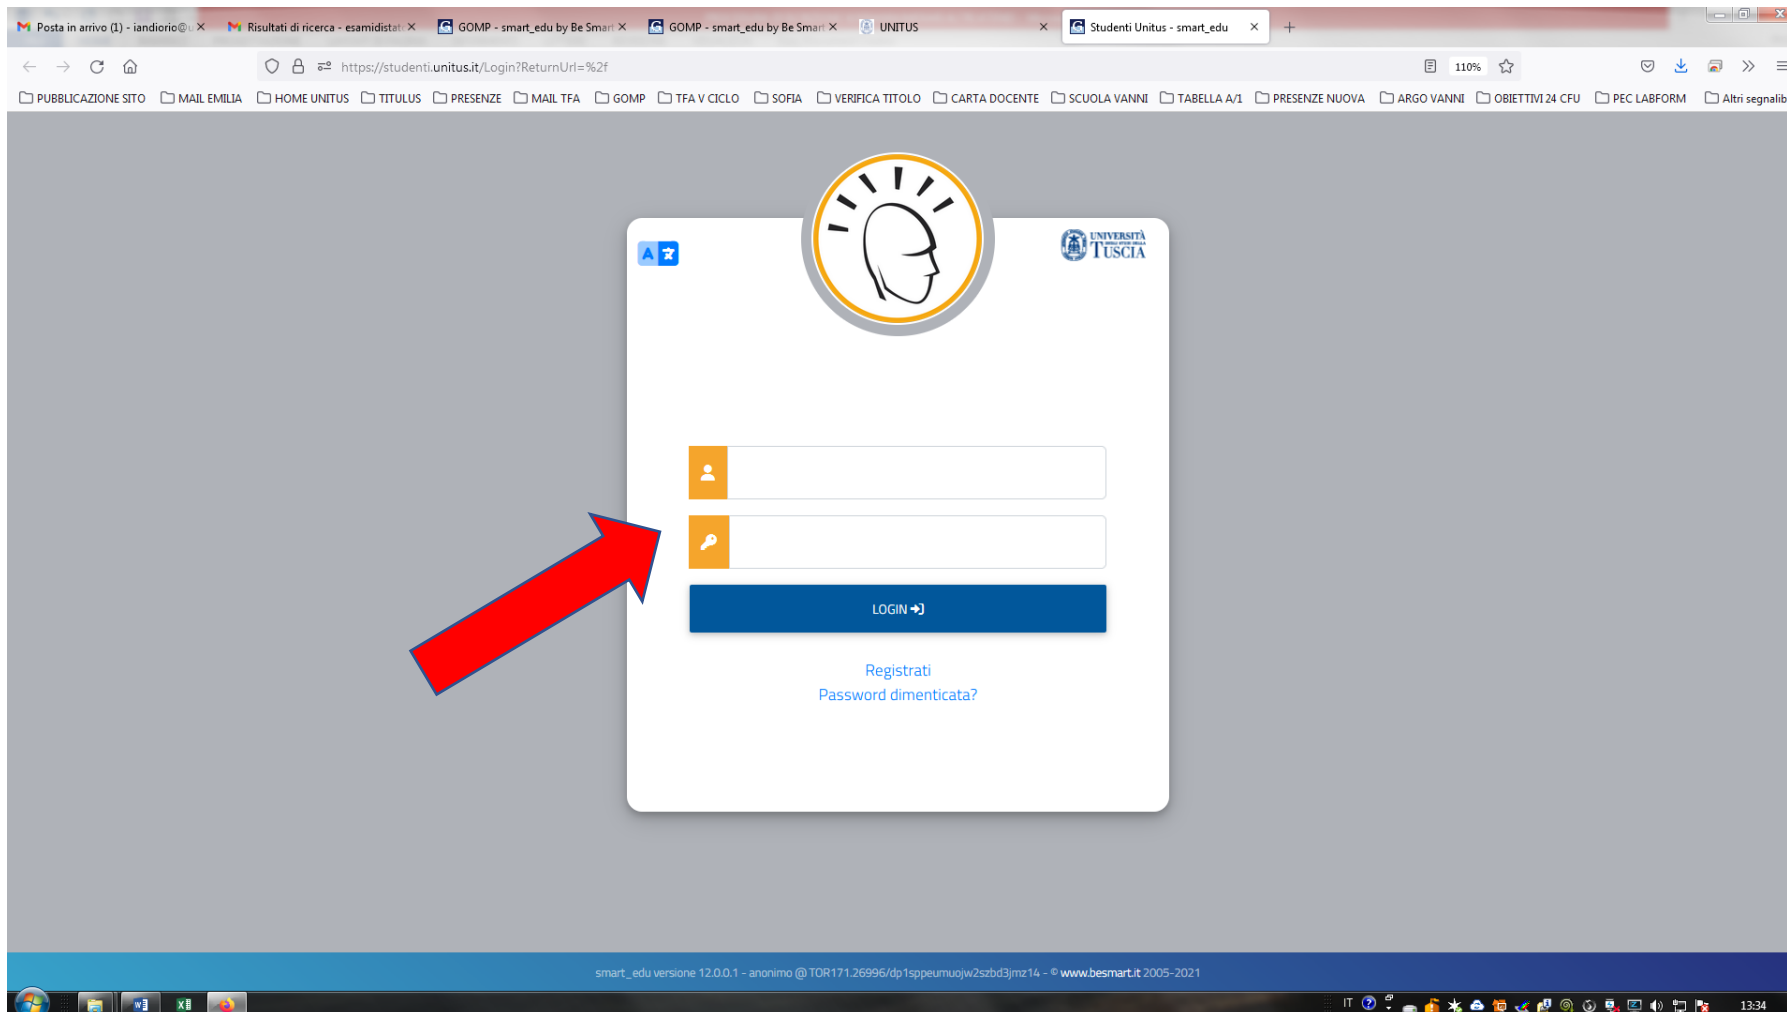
Posta in arrivo (1) - iandiorio@u ×
Risultati di ricerca - esamidistat ×
GOMP - smart_edu by Be Smart ×
GOMP - smart_edu by Be Smart ×
UNITUS ×
Studenti Unitus - smart_edu ×

https://studenti.unitus.it/Login?ReturnUrl=%2f
110%

PUBBLICAZIONE SITO
MAIL EMILIA
HOME UNITUS
TITULUS
PRESENZE
MAIL TFA
GOMP
TFA V CICLO
SOFIA
VERIFICA TITOLO
CARTA DOCENTE
SCUOLA VANNI
TABELLA A/1
PRESENZE NUOVA
ARGO VANNI
OBIETTIVI 24 CFU
PEC LABFORM
Altri segnalib

UNIVERSITÀ TUSCIA

LOGIN

Registrati
Password dimenticata?

smart_edu versione 12.0.0.1 - anonimo @ TOR171.26996/dp1sppeumuojw2szbd3jmz14 - © www.besmart.it 2005-2021

IT
13:34